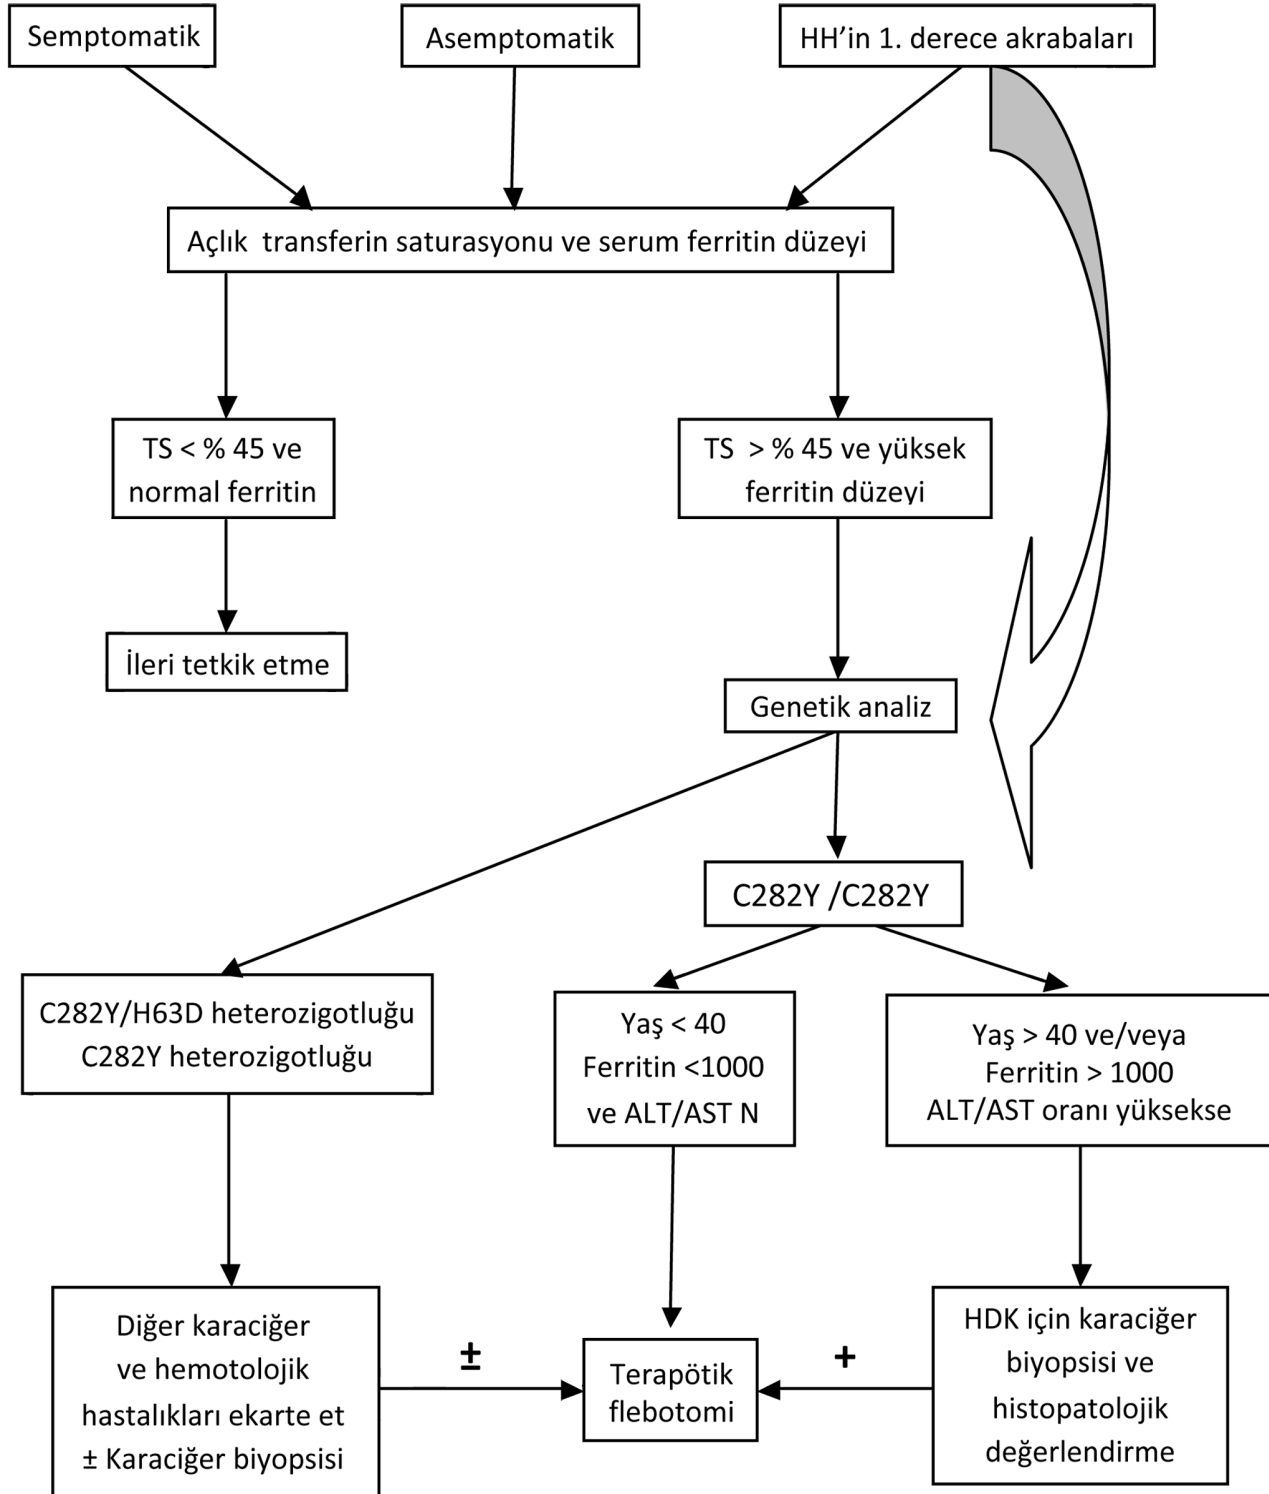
Semptomatik

Asemptomatik

HH’in 1. derece akrabaları

Açlık transferin saturasyonu ve serum ferritin düzeyi

TS < % 45 ve normal ferritin

TS > % 45 ve yüksek ferritin düzeyi

İleri tetkik etme

Genetik analiz

C282Y /C282Y

C282Y/H63D heterozigotluğu
C282Y heterozigotluğu

Yaş < 40
Ferritin <1000
ve ALT/AST N

Yaş > 40 ve/veya
Ferritin > 1000
ALT/AST oranı yüksekse

Diğer karaciğer ve hemotolojik hastalıkları ekarte et
± Karaciğer biyopsisi

±

Terapötik flebotomi

+

HDK için karaciğer biyopsisi ve histopatolojik değerlendirme